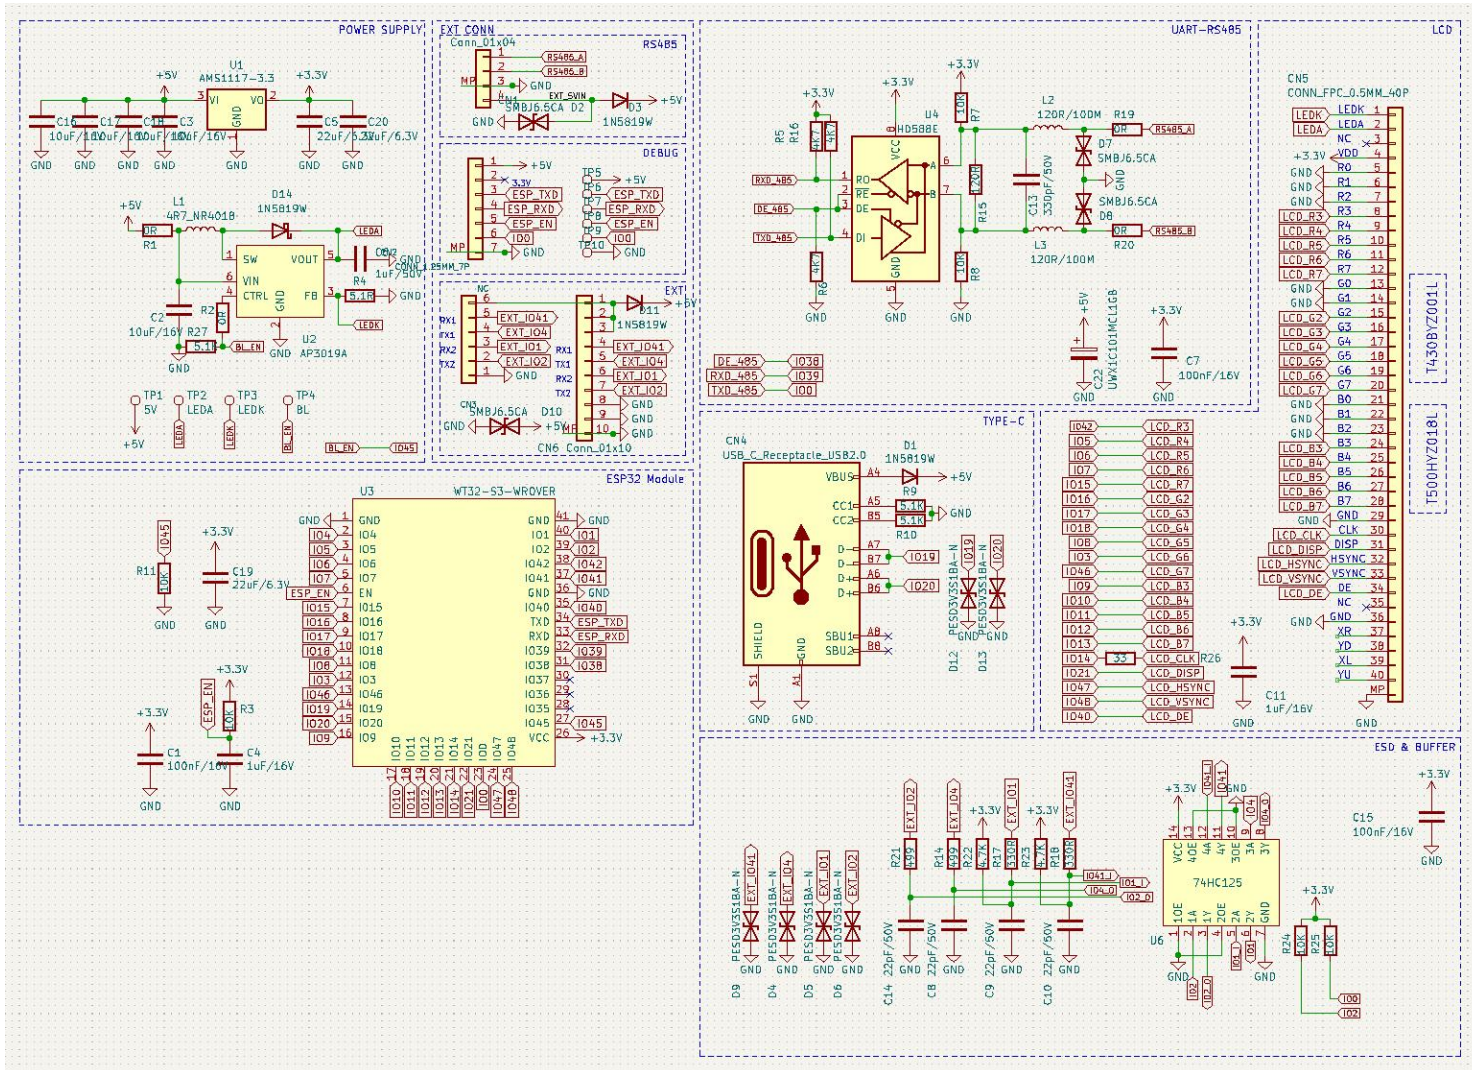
POWER SUPPLY

U1
AMS1117-3.3
+5V
+3.3V
VI
VO
GND
C16 10uF/16V
C17 10uF/16V
C18 10uF/16V
C3 10uF/16V
C5 22uF/6.3V
C20 22uF/6.3V
GND GND GND GND GND GND GND

+5V
L1
4R7_NR4018
D14
1N5819W
0R
R1
SW
VIN
CTRL
GND
VOUT
FB
LEDA
CN2
CONN_1.25MM_7P
C6 1uF/50V
R4
5.1R
GND
LEDK
C2
10uF/16V
R2 0R
R27
5.1K
BL_EN
GND
U2
AP3019A
GND

TP1 5V
TP2 LEDA
TP3 LEDK
TP4 BL
+5V
LEDA
LEDK
BL_EN
BL_EN
IO45

EXT CONN
Conn_01x04
RS485
RS485_A
RS485_B
MP
GND
CN4
EXT_5VIN
D2
D3
+5V
SMBJ6.5CA
1N5819W
GND

DEBUG
+5V
3.3V
ESP_TXD
ESP_RXD
ESP_EN
IO0
MP
GND
TP5
TP6
TP7
TP8
TP9
TP10
+5V
ESP_TXD
ESP_RXD
ESP_EN
IO0
GND

NC
EXT
EXT_IO41
EXT_IO4
EXT_IO1
EXT_IO2
RX1
TX1
RX2
TX2
GND
D11
1N5819W
+5V
EXT_IO41
EXT_IO4
EXT_IO1
EXT_IO2
GND
GND
GND
CN3
SMBJ6.5CA
D10
+5V
GND
MP
CN6 Conn_01x10

UART-RS485
+3.3V
+3.3V
+3.3V
R5
R16
4K7
4K7
U4
HD588E
VCC
RO
RE
DE
DI
GND
A
B
R7 10M
L2
120R/100M
R19
0R
RS485_A
D7
SMBJ6.5CA
GND
C13 330pF/50V
R15 120R
SMBJ6.5CA
D8
R8 10M
L3
120R/100M
R20
0R
RS485_B
RXD_485
DE_485
TXD_485
R6 4K7
GND GND GND
DE_485 IO38
RXD_485 IO39
TXD_485 IO0
+5V
C22
UWX1C101MCL1GB
GND
+3.3V
C7
100nF/16V
GND

LCD
CN5
CONN_FPC_0.5MM_40P
LEDK 1
LEDA 2
NC 3
+3.3V VDD 4
GND R0 5
GND R1 6
GND R2 7
LCD_R3 R3 8
LCD_R4 R4 9
LCD_R5 R5 10
LCD_R6 R6 11
LCD_R7 R7 12
GND G0 13
GND G1 14
LCD_G2 G2 15
LCD_G3 G3 16
LCD_G4 G4 17
LCD_G5 G5 18
LCD_G6 G6 19
LCD_G7 G7 20
GND B0 21
GND B1 22
GND B2 23
LCD_B3 B3 24
LCD_B4 B4 25
LCD_B5 B5 26
LCD_B6 B6 27
LCD_B7 B7 28
GND GND 29
LCD_CLK CLK 30
LCD_DISP DISP 31
LCD_HSYNC HSYNC 32
LCD_VSYNC VSYNC 33
LCD_DE DE 34
NC 35
GND GND 36
XR 37
YD 38
XL 39
YU 40
MP
GND
T430BYZ001L
T500HYZ018L

ESP32 Module
U3
WT32-S3-WROVER
GND GND 1
IO4 2
IO5 3
IO6 4
IO7 5
ESP_EN EN 6
IO15 7
IO16 8
IO17 9
IO18 10
IO8 11
IO3 12
IO46 13
IO19 14
IO20 15
IO9 16
41 GND GND
40 IO1
39 IO2
38 IO42
37 IO41
36 GND GND
35 IO40
34 TXD ESP_TXD
33 RXD ESP_RXD
32 IO39
31 IO38
30 IO37
29 IO36
28 IO35
27 IO45
26 VCC +3.3V
IO10 IO11 IO12 IO13 IO14 IO21 IO0 IO47 IO48
17 18 19 20 21 22 23 24 25
IO10 IO11 IO12 IO13 IO14 IO21 IO0 IO47 IO48
IO45
R11
10K
GND
+3.3V
C19
22uF/6.3V
GND
+3.3V
ESP_EN
R3
10K
+3.3V
C1
100nF/16V
C4
1uF/16V
GND GND

TYPE-C
CN4
USB_C_Receptacle_USB2.0
D1
1N5819W
VBUS A4
+5V
R9
CC1 A5
CC2 B5
5.1K
5.1K
GND
R10
D- A7
D- B7
D+ A6
D+ B6
IO19
IO20
SBU1 A8
SBU2 B8
SHIELD
GND
S1
A1
GND GND
IO19
IO20
PESD3V3S1BA-N
PESD3V3S1BA-N
GND GND
D12 D13

IO42 LCD_R3
IO5 LCD_R4
IO6 LCD_R5
IO7 LCD_R6
IO15 LCD_R7
IO16 LCD_G2
IO17 LCD_G3
IO18 LCD_G4
IO8 LCD_G5
IO3 LCD_G6
IO46 LCD_G7
IO9 LCD_B3
IO10 LCD_B4
IO11 LCD_B5
IO12 LCD_B6
IO13 LCD_B7
IO14 33 LCD_CLK R26
IO21 LCD_DISP
IO47 LCD_HSYNC
IO48 LCD_VSYNC
IO40 LCD_DE
+3.3V
C11
1uF/16V
GND

ESD & BUFFER
EXT_IO41
EXT_IO4
EXT_IO1
EXT_IO2
PESD3V3S1BA-N
PESD3V3S1BA-N
PESD3V3S1BA-N
PESD3V3S1BA-N
GND GND GND GND
D9 D4 D5 D6
EXT_IO2
EXT_IO4
EXT_IO1
EXT_IO41
+3.3V
+3.3V
R21 499
R14 499
R22 4.7K
R17 330R
R23 4.7K
R18 330R
IO41_I
IO4_O
IO1_I
IO2_O
C14 22pF/50V
C8 22pF/50V
C9 22pF/50V
C10 22pF/50V
GND GND GND GND
+3.3V
IO41_I
GND
IO4
IO4_O
VCC 4OE 4A 4Y 3OE 3A 3Y
14 13 12 11 10 9 8
74HC125
1OE 1A 1Y 2OE 2A 2Y GND
1 2 3 4 5 6 7
U6
GND
IO2
IO2_O
IO1
IO1_I
GND
+3.3V
R24 10K
R25 10K
IO0
IO2
+3.3V
C15
100nF/16V
GND